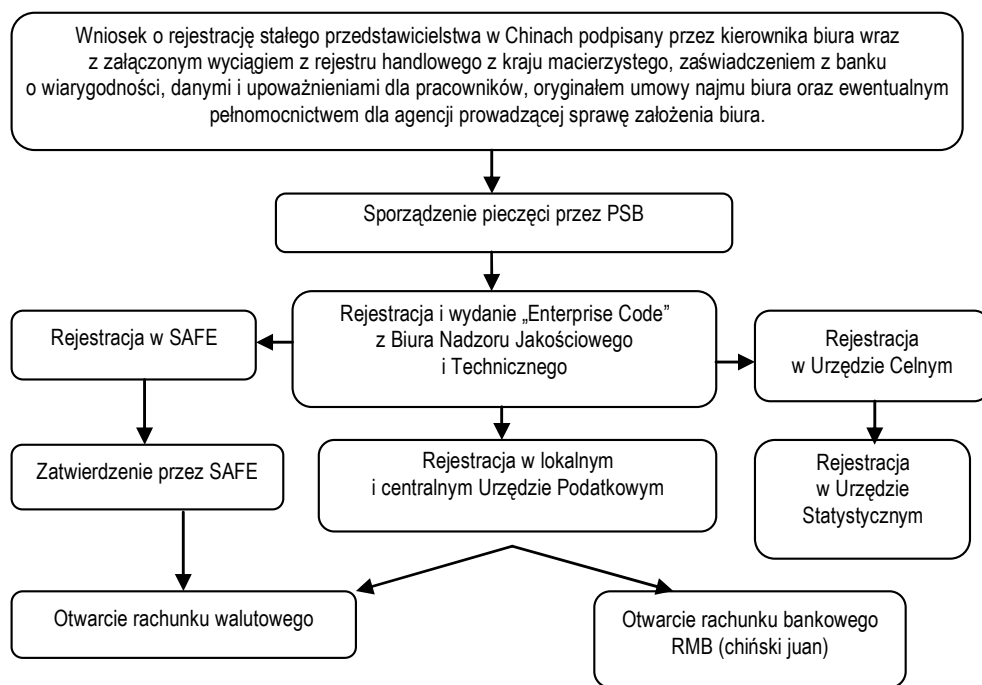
Wniosek o rejestrację stałego przedstawicielstwa w Chinach podpisany przez kierownika biura wraz z załączonym wyciągiem z rejestru handlowego z kraju macierzystego, zaświadczeniem z banku o wiarygodności, danymi i upoważnieniami dla pracowników, oryginałem umowy najmu biura oraz ewentualnym pełnomocnictwem dla agencji prowadzącej sprawę założenia biura.

Sporządzenie pieczęci przez PSB

Rejestracja w SAFE

Rejestracja i wydanie „Enterprise Code" z Biura Nadzoru Jakościowego i Technicznego

Rejestracja w Urzędzie Celnym

Zatwierdzenie przez SAFE

Rejestracja w lokalnym i centralnym Urzędzie Podatkowym

Rejestracja w Urzędzie Statystycznym

Otwarcie rachunku walutowego

Otwarcie rachunku bankowego RMB (chiński juan)